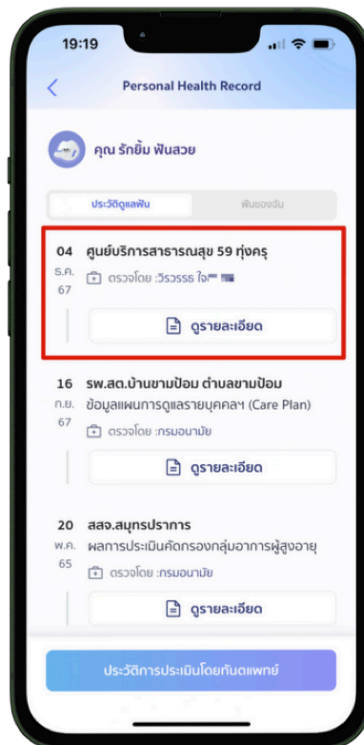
19:19

Personal Health Record

คุณ รักยิ้ม ฟันสวย

ประวัติดูแลฟัน

ฟันของฉัน

04 ธ.ค. 67
ศูนย์บริการสาธารณสุข 59 ทุ่งครุ
ตรวจโดย :วีรวรรธ ใจ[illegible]

ดูรายละเอียด

16 ก.ย. 67
รพ.สต.บ้านขามป้อม ตำบลขามป้อม
ข้อมูลแผนการดูแลรายบุคคลฯ (Care Plan)
ตรวจโดย :กรมอนามัย

ดูรายละเอียด

20 พ.ค. 65
สสจ.สมุทรปราการ
ผลการประเมินคัดกรองกลุ่มอาการผู้สูงอายุ
ตรวจโดย :กรมอนามัย

ดูรายละเอียด

ประวัติการประเมินโดยทันตแพทย์